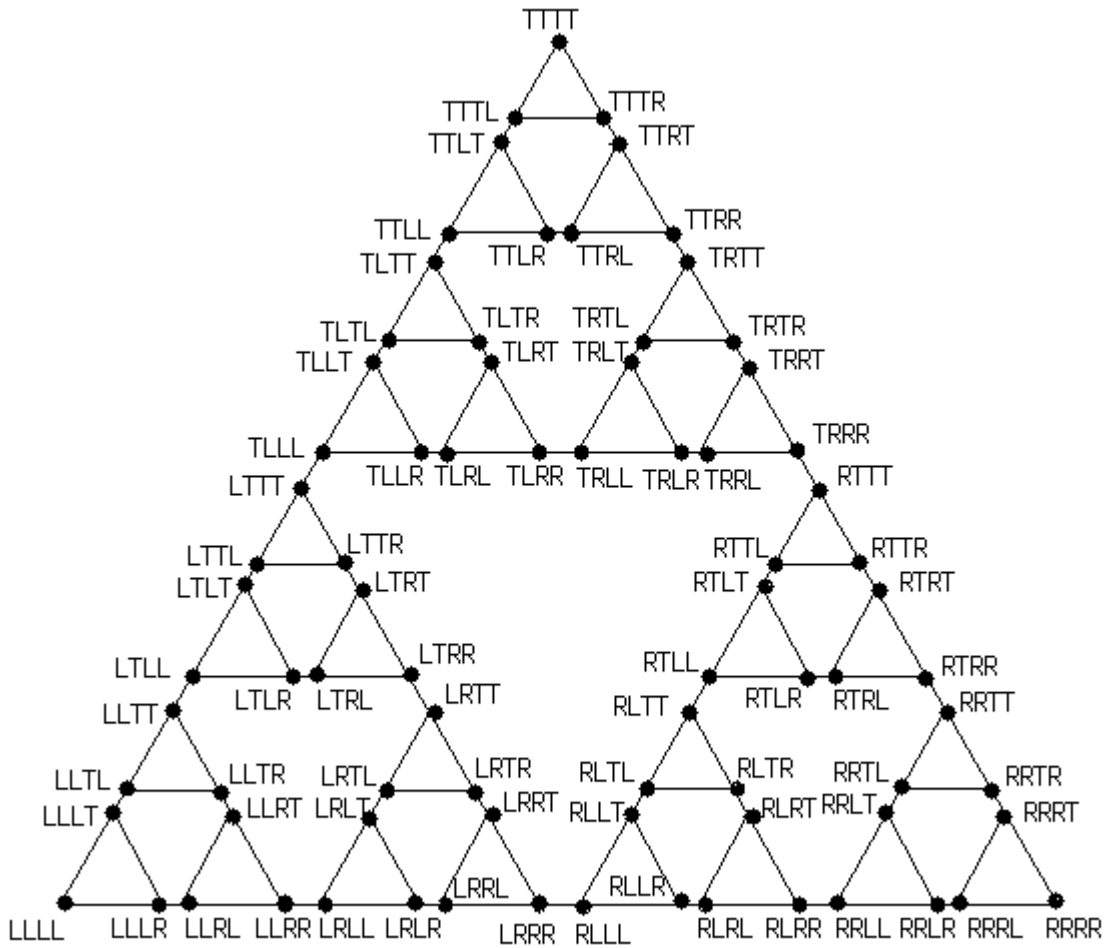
TTTT

TTTL TTTR
TTLT TTRT

TTLL TTRR
TLTT TTLR TTRL TRTT

TLTL TLTR TRTL TRTR
TLLT TLRT TRLT TRRT

TLLL TRRR
LTTT TLLR TLRL TLRR TRLL TRLR TRRL RTTT

LTTL LTTR RTTL RTTR
LTLT LTRT RTLT RTRT

LTLL LTRR RTLL RTRR
LLTT LTLR LTRL LRTT RLTT RTLR RTRL RRTT

LLTL LLTR LRTL LRTR RLTL RLTR RRTL RRTR
LLLT LLRT LRLT LRRT RLLT RLRT RRLT RRRT

LRRL RLLR

LLLL LLLR LLRL LLRR LRLL LRLR LRRR RLLL RLRL RLRR RRLL RRLR RRRL RRRR